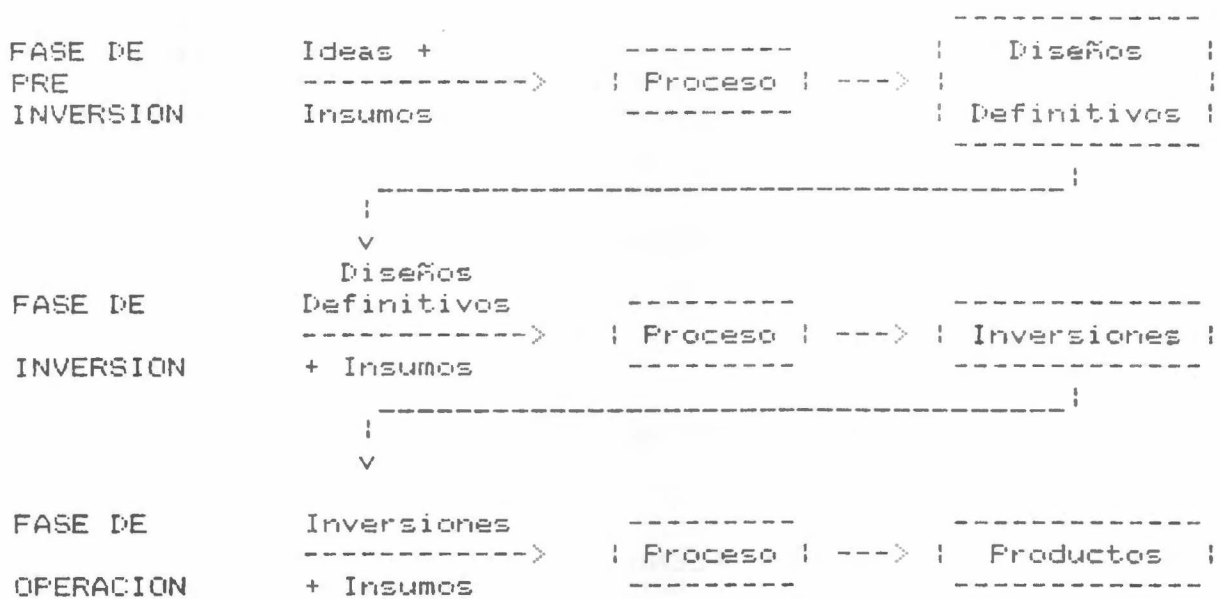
FASE DE PRE INVERSION

Ideas + Insumos

Proceso

Diseños Definitivos

FASE DE INVERSION

Diseños Definitivos + Insumos

Proceso

Inversiones

FASE DE OPERACION

Inversiones + Insumos

Proceso

Productos